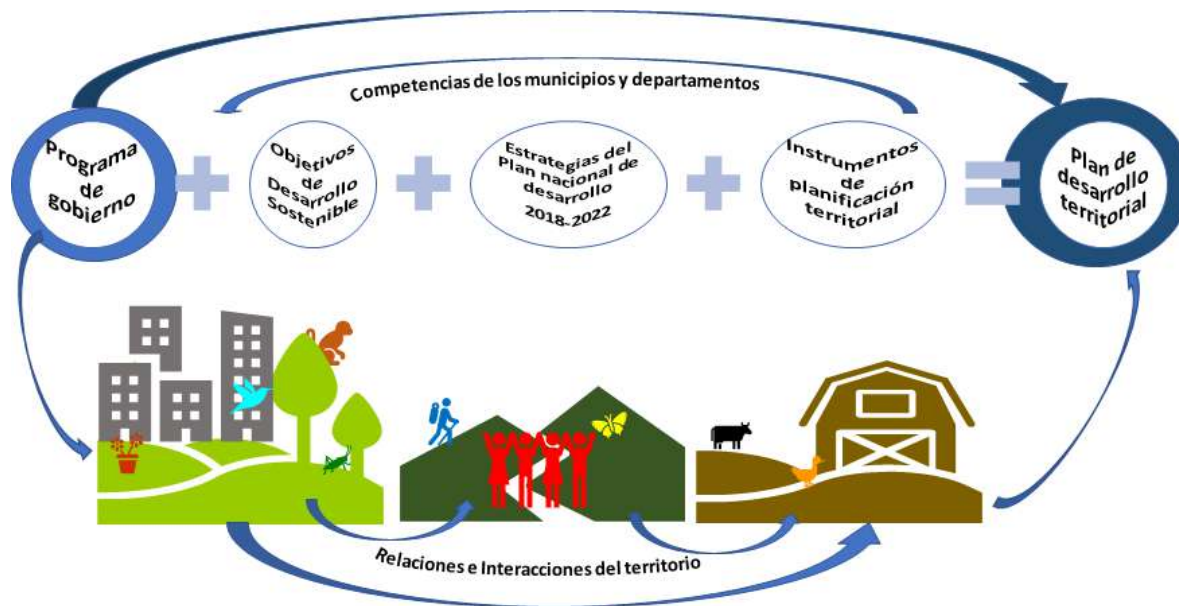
Competencias de los municipios y departamentos

Programa de gobierno

Objetivos de Desarrollo Sostenible

Estrategias del Plan nacional de desarrollo 2018-2022

Instrumentos de planificación territorial

Plan de desarrollo territorial

Relaciones e Interacciones del territorio